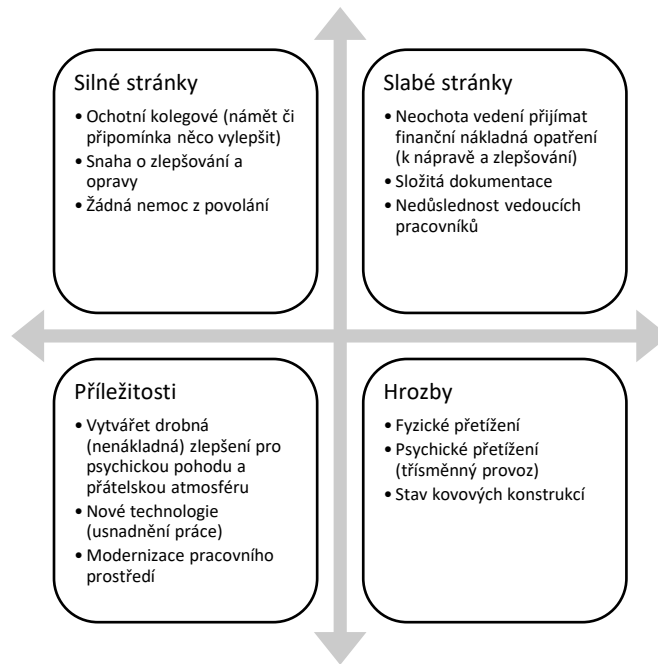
Silné stránky

- Ochotní kolegové (námět či připomínka něco vylepšit)
- Snaha o zlepšování a opravy
- Žádná nemoc z povolání

Slabé stránky

- Neochota vedení přijímat finanční nákladná opatření (k nápravě a zlepšování)
- Složitá dokumentace
- Nedůslednost vedoucích pracovníků

Příležitosti

- Vytvářet drobná (nenákladná) zlepšení pro psychickou pohodu a přátelskou atmosféru
- Nové technologie (usnadnění práce)
- Modernizace pracovního prostředí

Hrozby

- Fyzické přetížení
- Psychické přetížení (třísměnný provoz)
- Stav kovových konstrukcí